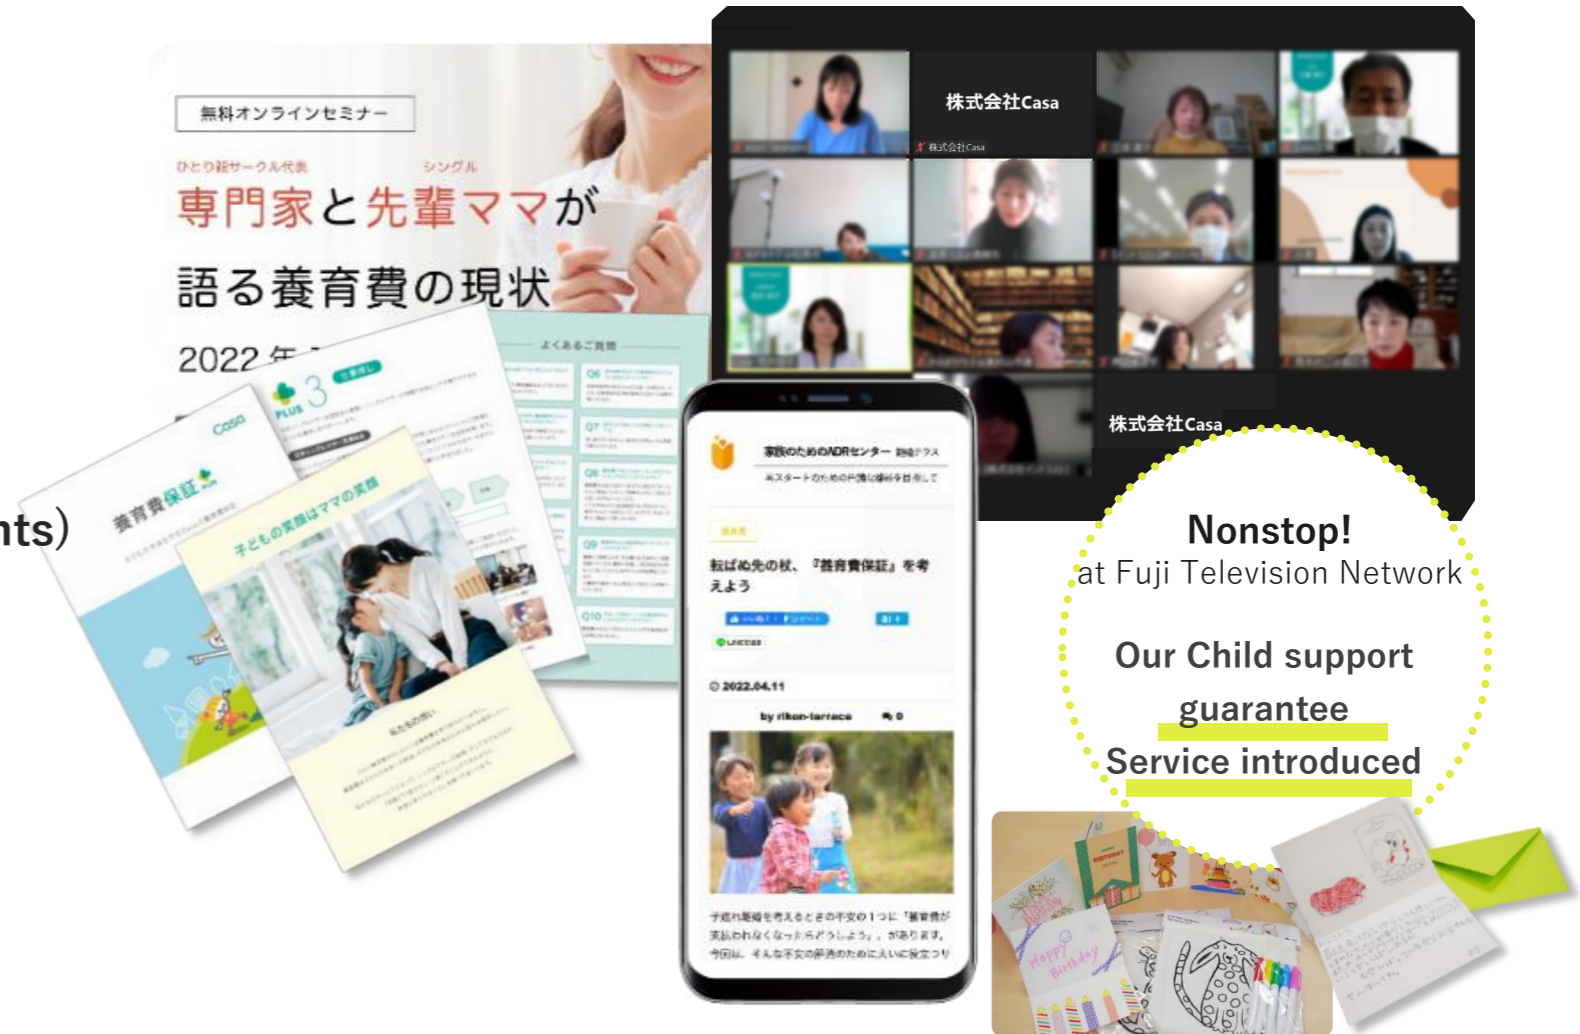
無料オンラインセミナー

ひとり親サークル代表　シングル

専門家と先輩ママが

語る養育費の現状

2022年

株式会社Casa

株式会社Casa

株式会社Casa

Casa

養育費保証

PLUS 3

子どもの笑顔はママの笑顔

よくあるご質問

Q6

Q7

Q8

Q9

Q10

nts)

家族のためのADRセンター 離婚テラス

転ばぬ先の杖、『養育費保証』を考えよう

2022.04.11

by rikon-terrace

Nonstop!
at Fuji Television Network

Our Child support guarantee
Service introduced

Happy Birthday